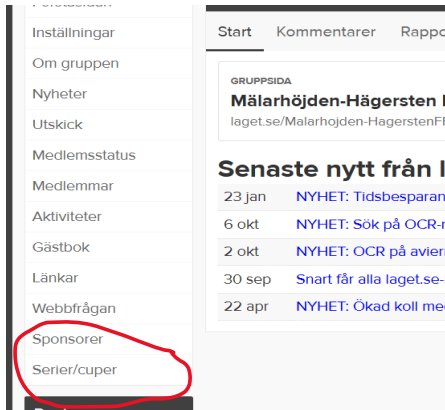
Inställningar
Om gruppen
Nyheter
Utskick
Medlemsstatus
Medlemmar
Aktiviteter
Gästbok
Länkar
Webbfrågan
Sponsorer
Serier/cuper

Start Kommentarer Rappo

GRUPPSIDA
Mälarhöjden-Hägersten I
laget.se/Malarhojden-HagerstenF

Senaste nytt från l

| | |
|---|---|
| 23 jan | NYHET: Tidsbesparan |
| 6 okt | NYHET: Sök på OCR-n |
| 2 okt | NYHET: OCR på avier |
| 30 sep | Snart får alla laget.se- |
| 22 apr | NYHET: Ökad koll me |